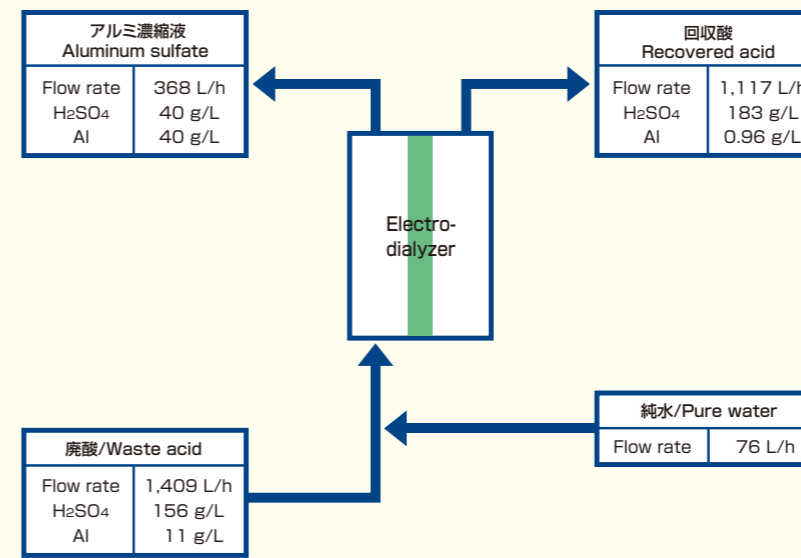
アルミ濃縮液
Aluminum sulfate

| Flow rate | 368 L/h |
|---|---|
| $H_2SO_4$ | 40 g/L |
| Al | 40 g/L |

回収酸
Recovered acid

| Flow rate | 1,117 L/h |
|---|---|
| $H_2SO_4$ | 183 g/L |
| Al | 0.96 g/L |

Electro-dialyzer

純水/Pure water

| Flow rate | 76 L/h |
|---|---|

廃酸/Waste acid

| Flow rate | 1,409 L/h |
|---|---|
| $H_2SO_4$ | 156 g/L |
| Al | 11 g/L |